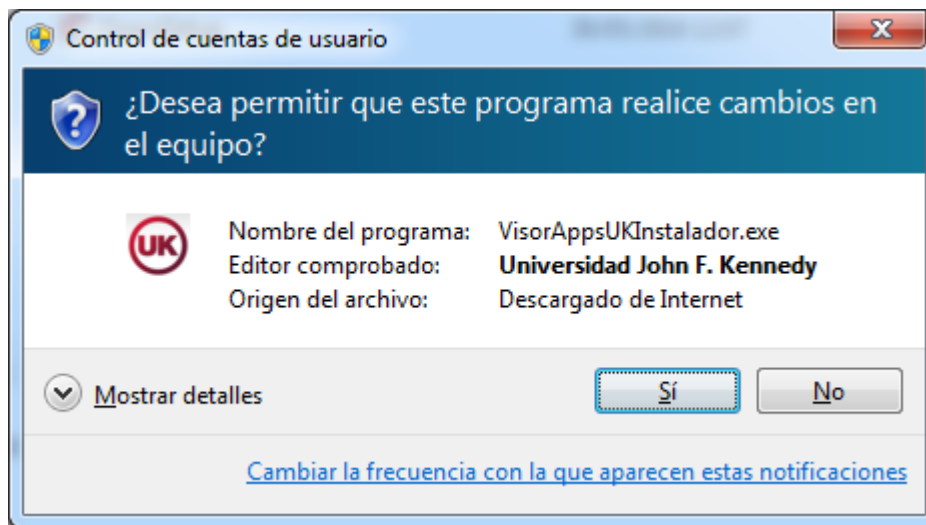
Control de cuentas de usuario

¿Desea permitir que este programa realice cambios en el equipo?

UK

| | |
|---|---|
| Nombre del programa: | VisorAppsUKInstalador.exe |
| Editor comprobado: | **Universidad John F. Kennedy** |
| Origen del archivo: | Descargado de Internet |

Mostrar detalles

Sí

No

Cambiar la frecuencia con la que aparecen estas notificaciones